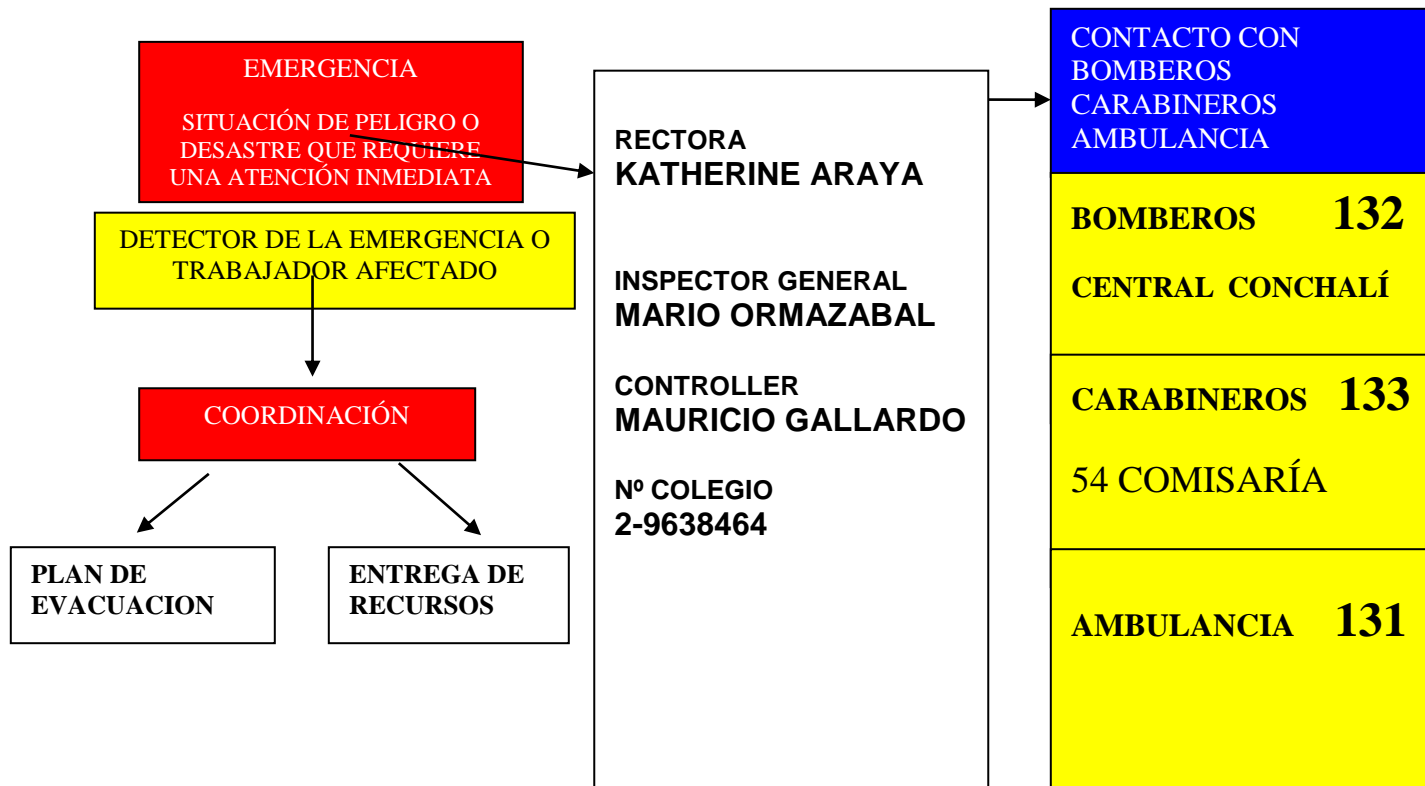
EMERGENCIA

SITUACIÓN DE PELIGRO O DESASTRE QUE REQUIERE UNA ATENCIÓN INMEDIATA

DETECTOR DE LA EMERGENCIA O TRABAJADOR AFECTADO

COORDINACIÓN

PLAN DE EVACUACION

ENTREGA DE RECURSOS

RECTORA
KATHERINE ARAYA

INSPECTOR GENERAL
MARIO ORMAZABAL

CONTROLLER
MAURICIO GALLARDO

Nº COLEGIO
2-9638464

CONTACTO CON BOMBEROS CARABINEROS AMBULANCIA

BOMBEROS 132

CENTRAL CONCHALÍ

CARABINEROS 133

54 COMISARÍA

AMBULANCIA 131